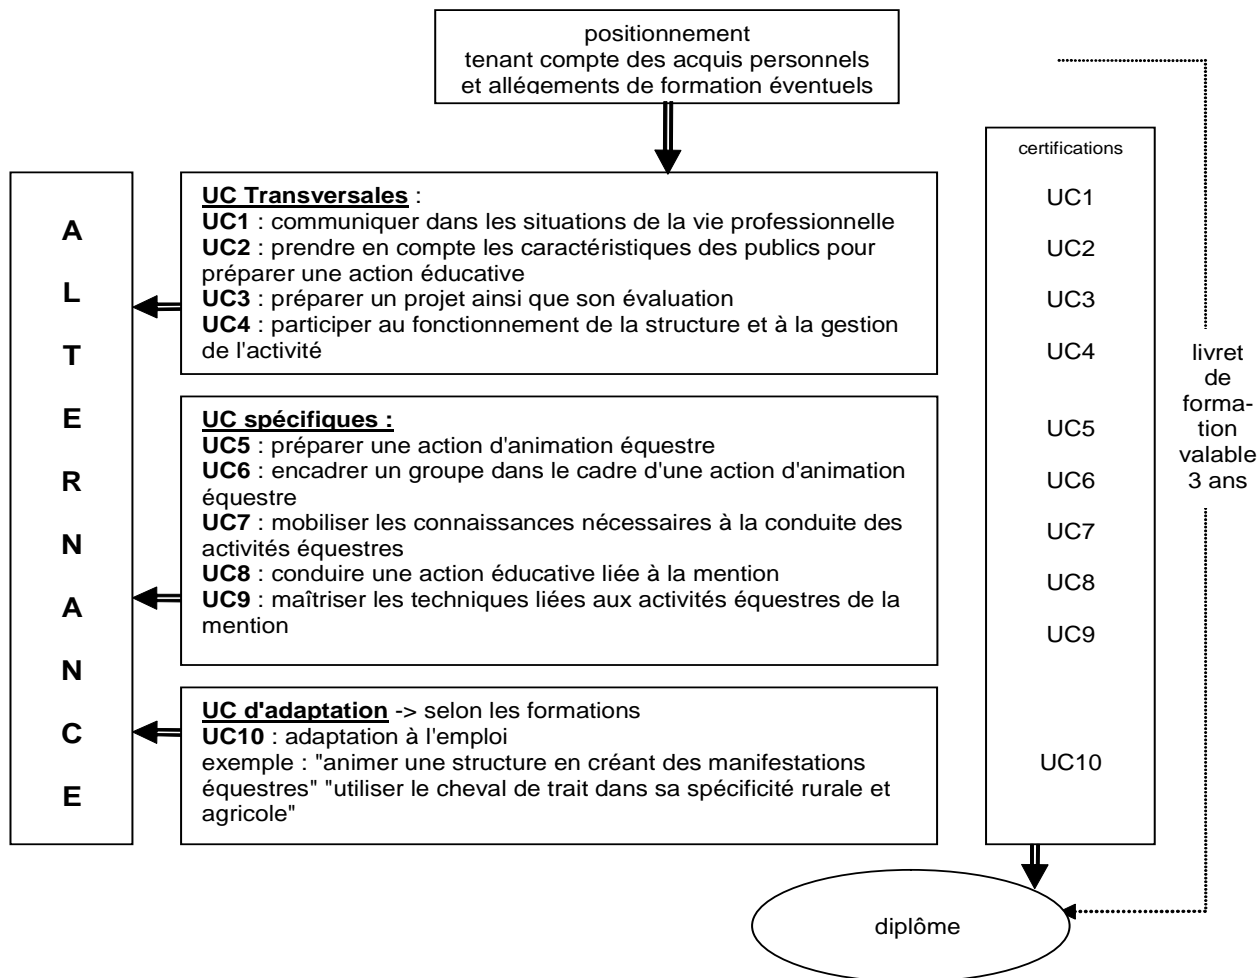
positionnement
tenant compte des acquis personnels
et allégements de formation éventuels

A
L
T
E
R
N
A
N
C
E

**UC Transversales** :
**UC1** : communiquer dans les situations de la vie professionnelle
**UC2** : prendre en compte les caractéristiques des publics pour préparer une action éducative
**UC3** : préparer un projet ainsi que son évaluation
**UC4** : participer au fonctionnement de la structure et à la gestion de l'activité

**UC spécifiques :**
**UC5** : préparer une action d'animation équestre
**UC6** : encadrer un groupe dans le cadre d'une action d'animation équestre
**UC7** : mobiliser les connaissances nécessaires à la conduite des activités équestres
**UC8** : conduire une action éducative liée à la mention
**UC9** : maîtriser les techniques liées aux activités équestres de la mention

**UC d'adaptation** -> selon les formations
**UC10** : adaptation à l'emploi
exemple : "animer une structure en créant des manifestations équestres" "utiliser le cheval de trait dans sa spécificité rurale et agricole"

certifications
UC1
UC2
UC3
UC4
UC5
UC6
UC7
UC8
UC9
UC10

livret de formation valable 3 ans

diplôme